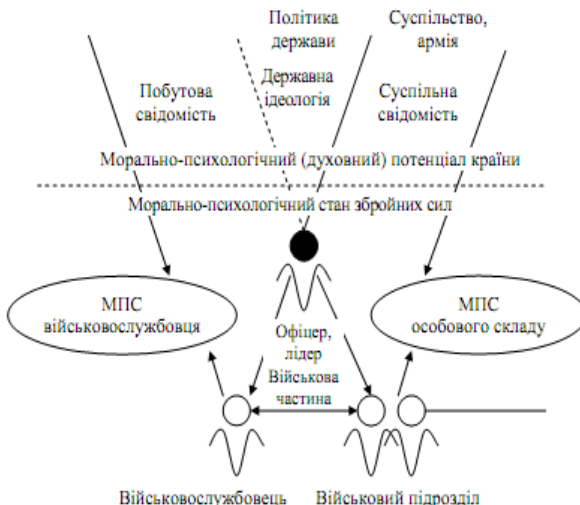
Політика держави

Суспільство, армія

Побутова свідомість

Державна ідеологія

Суспільна свідомість

Морально-психологічний (духовний) потенціал країни

Морально-психологічний стан збройних сил

МПС військовослужбовця

Офіцер, лідер

МПС особового складу

Військова частина

Військовослужбовець

Військовий підрозділ